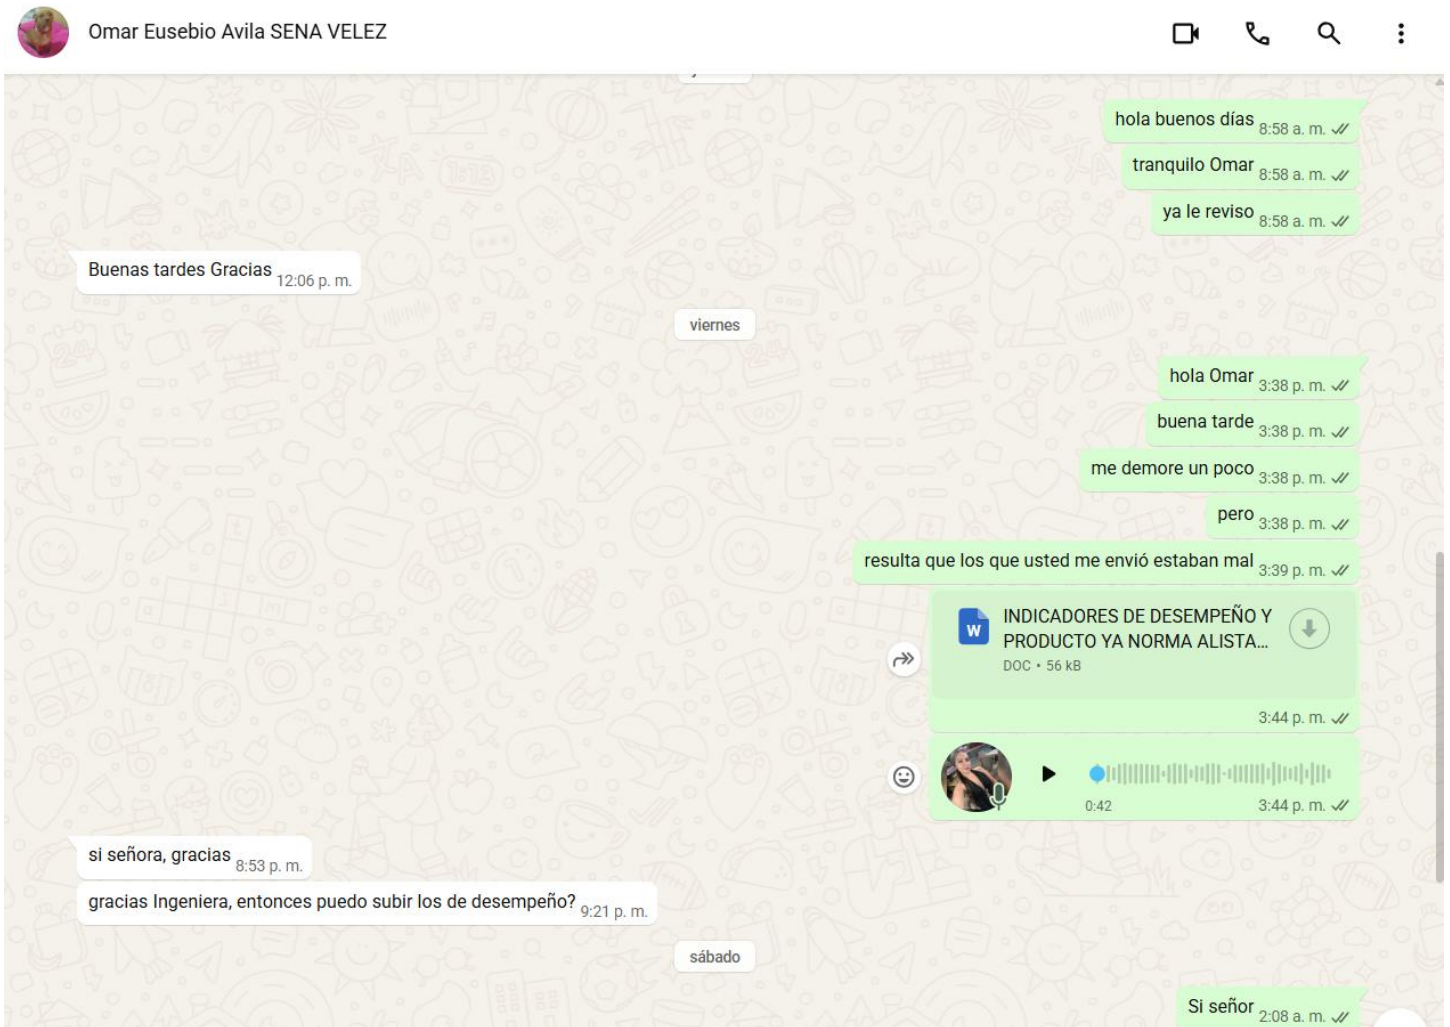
Omar Eusebio Avila SENA VELEZ

hola buenos días 8:58 a. m.

tranquilo Omar 8:58 a. m.

ya le reviso 8:58 a. m.

Buenas tardes Gracias 12:06 p. m.

viernes

hola Omar 3:38 p. m.

buena tarde 3:38 p. m.

me demore un poco 3:38 p. m.

pero 3:38 p. m.

resulta que los que usted me envió estaban mal 3:39 p. m.

W INDICADORES DE DESEMPEÑO Y PRODUCTO YA NORMA ALISTA...
DOC • 56 kB
3:44 p. m.

0:42 3:44 p. m.

si señora, gracias 8:53 p. m.

gracias Ingeniera, entonces puedo subir los de desempeño? 9:21 p. m.

sábado

Si señor 2:08 a. m.